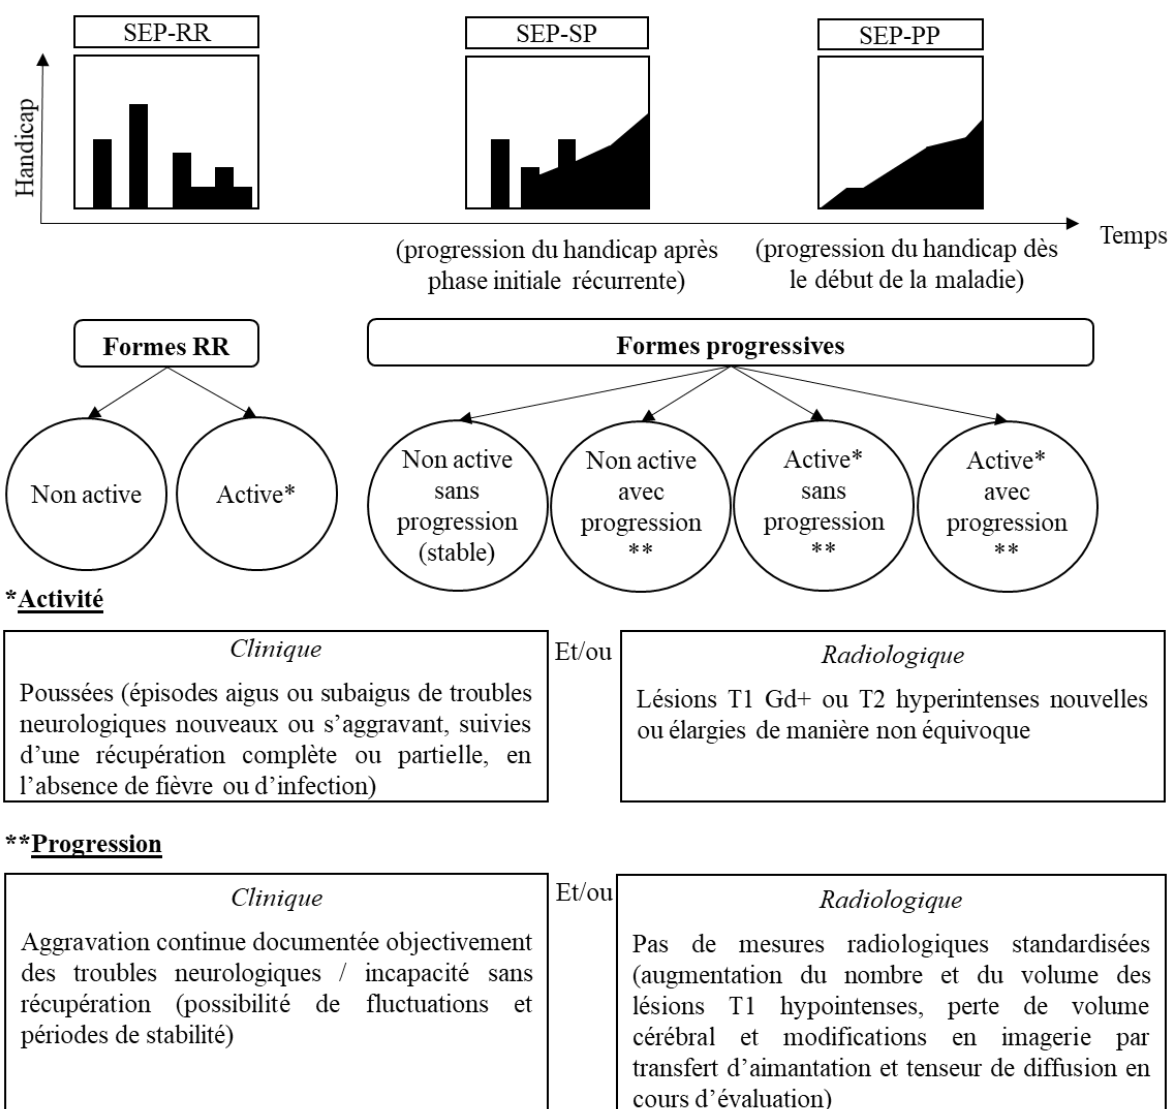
SEP-RR

SEP-SP

SEP-PP

Handicap

Temps

(progression du handicap après phase initiale récurrente)

(progression du handicap dès le début de la maladie)

Formes RR

Formes progressives

Non active

Active*

Non active sans progression (stable)

Non active avec progression **

Active* sans progression **

Active* avec progression **

*Activité

| Clinique | Et/ou | Radiologique |
|---|---|---|
| Poussées (épisodes aigus ou subaigus de troubles neurologiques nouveaux ou s'aggravant, suivies d'une récupération complète ou partielle, en l'absence de fièvre ou d'infection) | | Lésions T1 Gd+ ou T2 hyperintenses nouvelles ou élargies de manière non équivoque |

**Progression

| Clinique | Et/ou | Radiologique |
|---|---|---|
| Aggravation continue documentée objectivement des troubles neurologiques / incapacité sans récupération (possibilité de fluctuations et périodes de stabilité) | | Pas de mesures radiologiques standardisées (augmentation du nombre et du volume des lésions T1 hypointenses, perte de volume cérébral et modifications en imagerie par transfert d'aimantation et tenseur de diffusion en cours d'évaluation) |